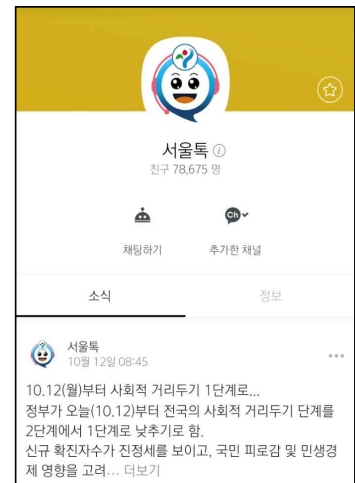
서울톡 ⓘ
친구 78,675 명

채팅하기
추가한 채널

소식
정보

서울톡
10월 12일 08:45

10.12(월)부터 사회적 거리두기 1단계로...
정부가 오늘(10.12)부터 전국의 사회적 거리두기 단계를 2단계에서 1단계로 낮추기로 함.
신규 확진자수가 진정세를 보이고, 국민 피로감 및 민생경제 영향을 고려... 더보기